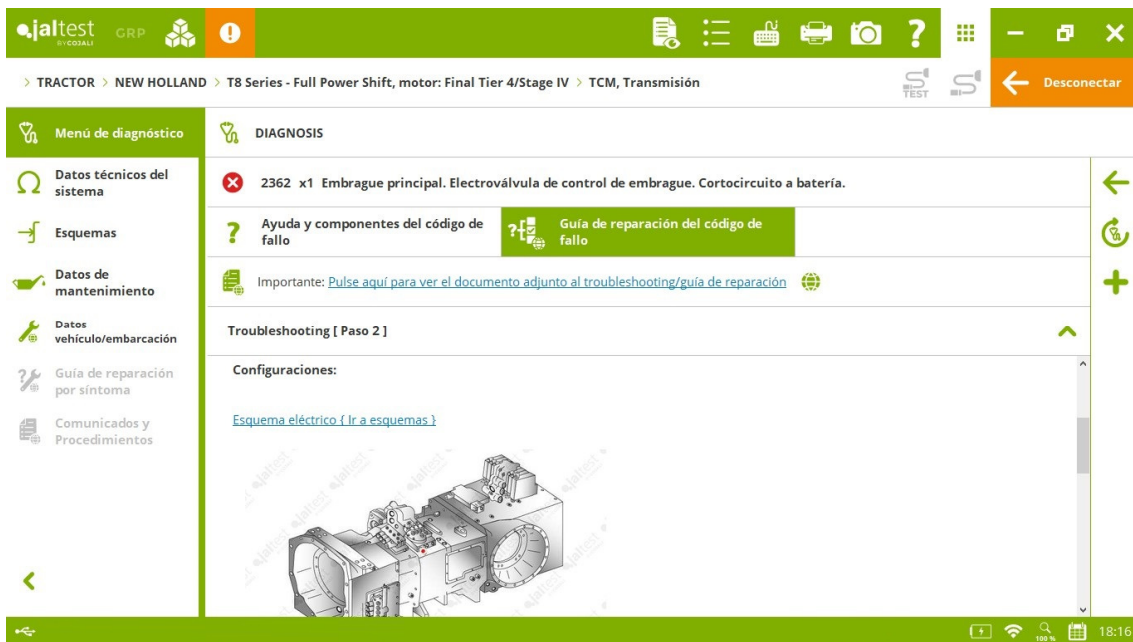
jaltest BY COJALI GRP

> TRACTOR > NEW HOLLAND > T8 Series - Full Power Shift, motor: Final Tier 4/Stage IV > TCM, Transmisión

TEST

Desconectar

Menú de diagnóstico

Datos técnicos del sistema

Esquemas

Datos de mantenimiento

Datos vehículo/embarcación

Guía de reparación por síntoma

Comunicados y Procedimientos

DIAGNOSIS

2362 x1 Embrague principal. Electroválvula de control de embrague. Cortocircuito a batería.

Ayuda y componentes del código de fallo

Guía de reparación del código de fallo

Importante: Pulse aquí para ver el documento adjunto al troubleshooting/guía de reparación

Troubleshooting [ Paso 2 ]

Configuraciones:

Esquema eléctrico { Ir a esquemas }

jaltest jaltest jaltest jaltest

100 %

18:16